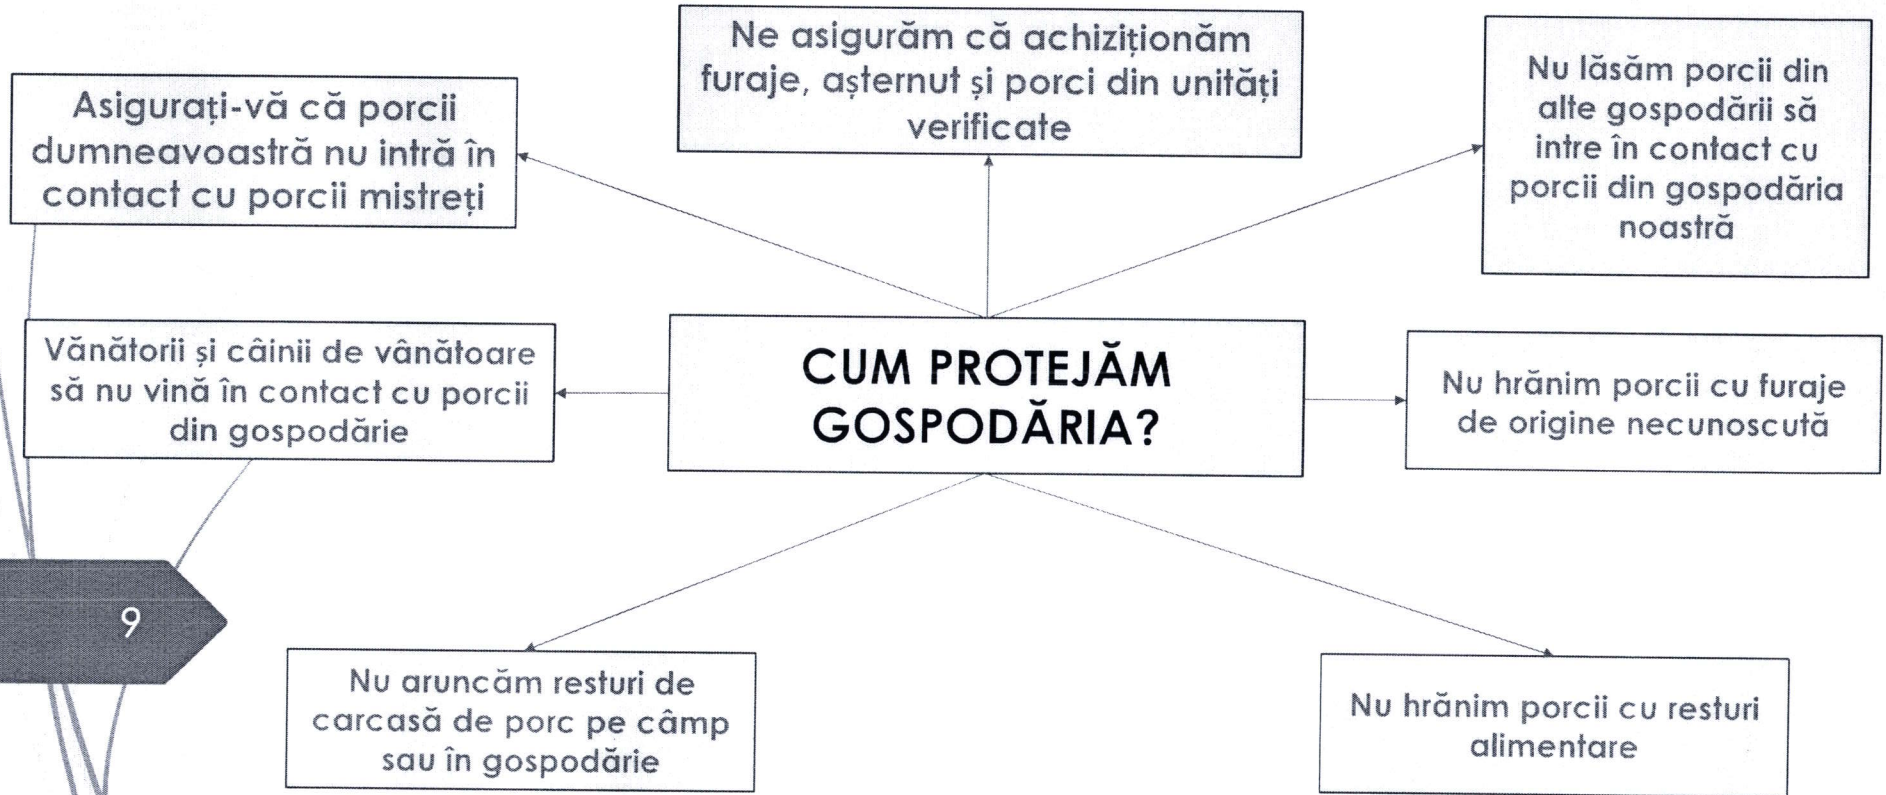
Ne asigurăm că achiziționăm furaje, așternut și porci din unități verificate

Asigurați-vă că porcii dumneavoastră nu intră în contact cu porcii mistreți

Nu lăsăm porcii din alte gospodării să intre în contact cu porcii din gospodăria noastră

Vânătorii și câinii de vânătoare să nu vină în contact cu porcii din gospodărie

CUM PROTEJĂM GOSPODĂRIA?

Nu hrănim porcii cu furaje de origine necunoscută

9

Nu aruncăm resturi de carcasă de porc pe câmp sau în gospodărie

Nu hrănim porcii cu resturi alimentare